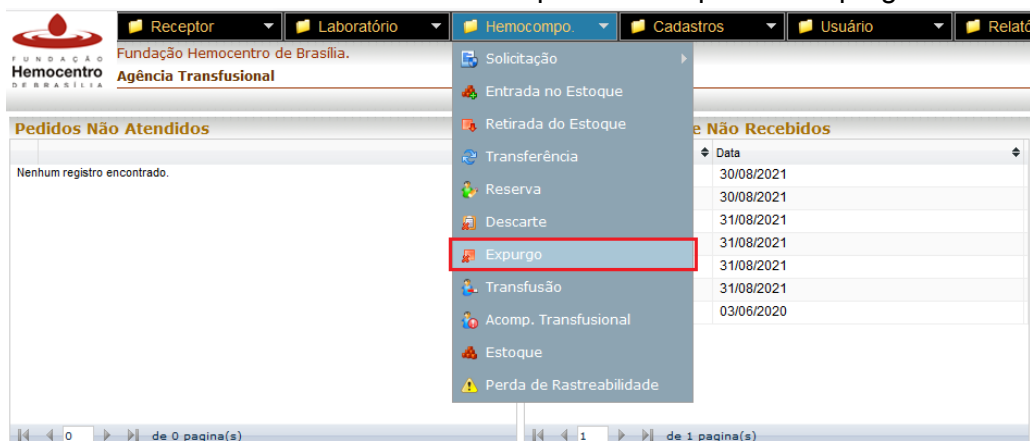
FUNDAÇÃO
Hemocentro
DE BRASÍLIA

Receptor | Laboratório | Hemocompo. | Cadastros | Usuário | Relató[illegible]

Fundação Hemocentro de Brasília.
Agência Transfusional

Solicitação
Entrada no Estoque
Retirada do Estoque
Transferência
Reserva
Descarte
Expurgo
Transfusão
Acomp. Transfusional
Estoque
Perda de Rastreabilidade

Pedidos Não Atendidos

Nenhum registro encontrado.

de 0 pagina(s)

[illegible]e Não Recebidos

| Data |
|---|
| 30/08/2021 |
| 30/08/2021 |
| 31/08/2021 |
| 31/08/2021 |
| 31/08/2021 |
| 31/08/2021 |
| 03/06/2020 |

1 de 1 pagina(s)